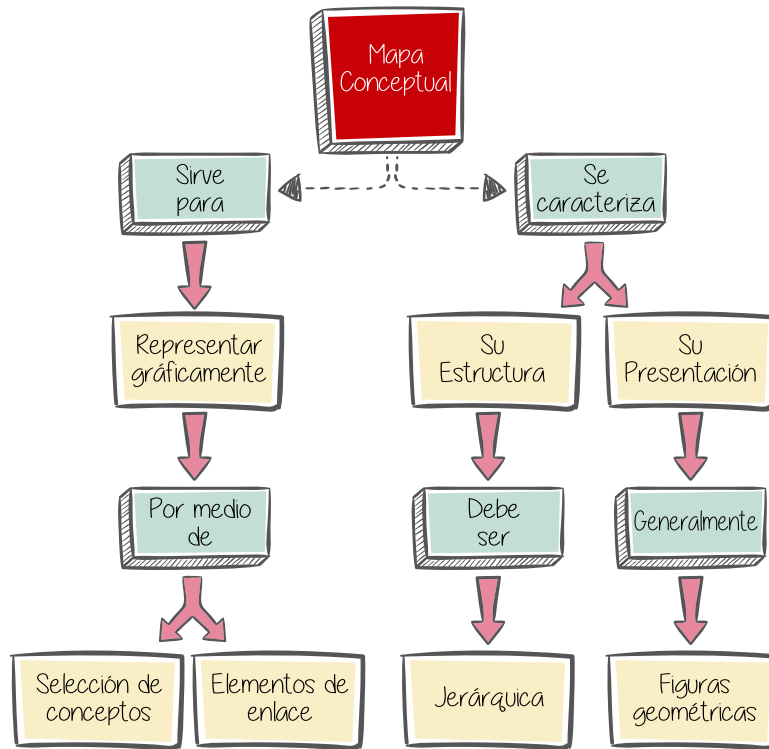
Mapa Conceptual

Sirve para

Se caracteriza

Representar gráficamente

Su Estructura

Su Presentación

Por medio de

Debe ser

Generalmente

Selección de conceptos

Elementos de enlace

Jerárquica

Figuras geométricas